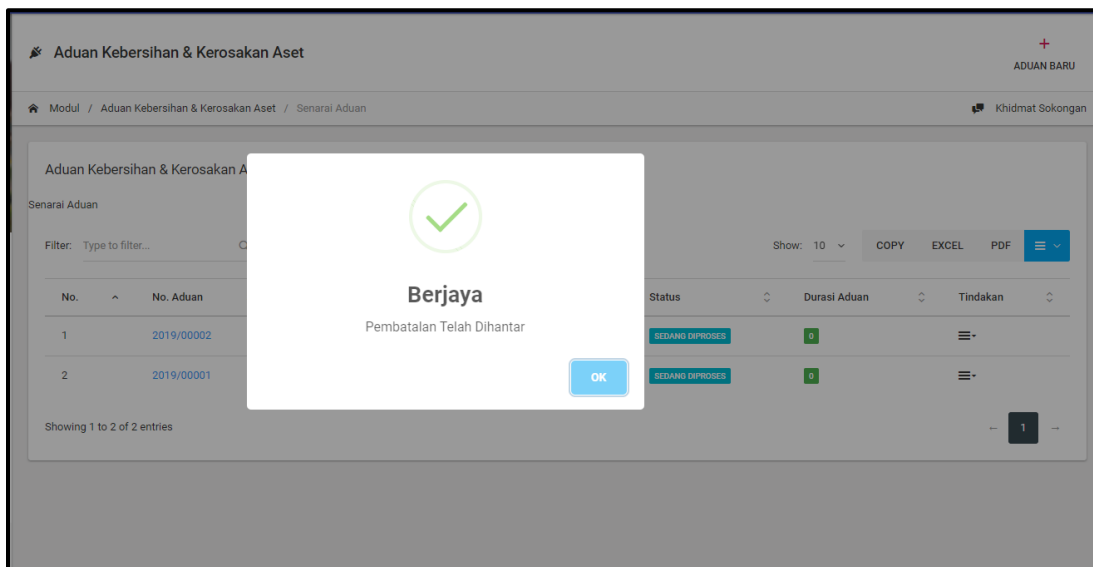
Aduan Kebersihan & Kerosakan Aset

+
ADUAN BARU

Modul / Aduan Kebersihan & Kerosakan Aset / Senarai Aduan

Khidmat Sokongan

Aduan Kebersihan & Kerosakan A

Senarai Aduan

Filter: Type to filter...

Show: 10

COPY EXCEL PDF

| No. | No. Aduan | Status | Durasi Aduan | Tindakan |
|---|---|---|---|---|
| 1 | 2019/00002 | SEDANG DIPROSES | 0 | |
| 2 | 2019/00001 | SEDANG DIPROSES | 0 | |

Showing 1 to 2 of 2 entries

← 1 →

Berjaya

Pembatalan Telah Dihantar

OK